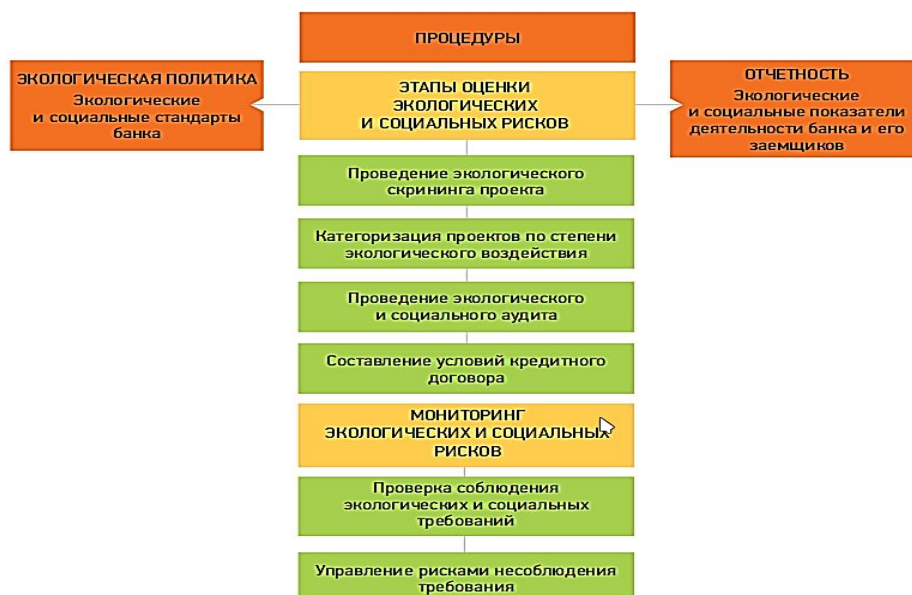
ПРОЦЕДУРЫ

ЭКОЛОГИЧЕСКАЯ ПОЛИТИКА
Экологические и социальные стандарты банка

ЭТАПЫ ОЦЕНКИ ЭКОЛОГИЧЕСКИХ И СОЦИАЛЬНЫХ РИСКОВ

ОТЧЕТНОСТЬ
Экологические и социальные показатели деятельности банка и его заемщиков

Проведение экологического скрининга проекта

Категоризация проектов по степени экологического воздействия

Проведение экологического и социального аудита

Составление условий кредитного договора

МОНИТОРИНГ ЭКОЛОГИЧЕСКИХ И СОЦИАЛЬНЫХ РИСКОВ

Проверка соблюдения экологических и социальных требований

Управление рисками несоблюдения требования